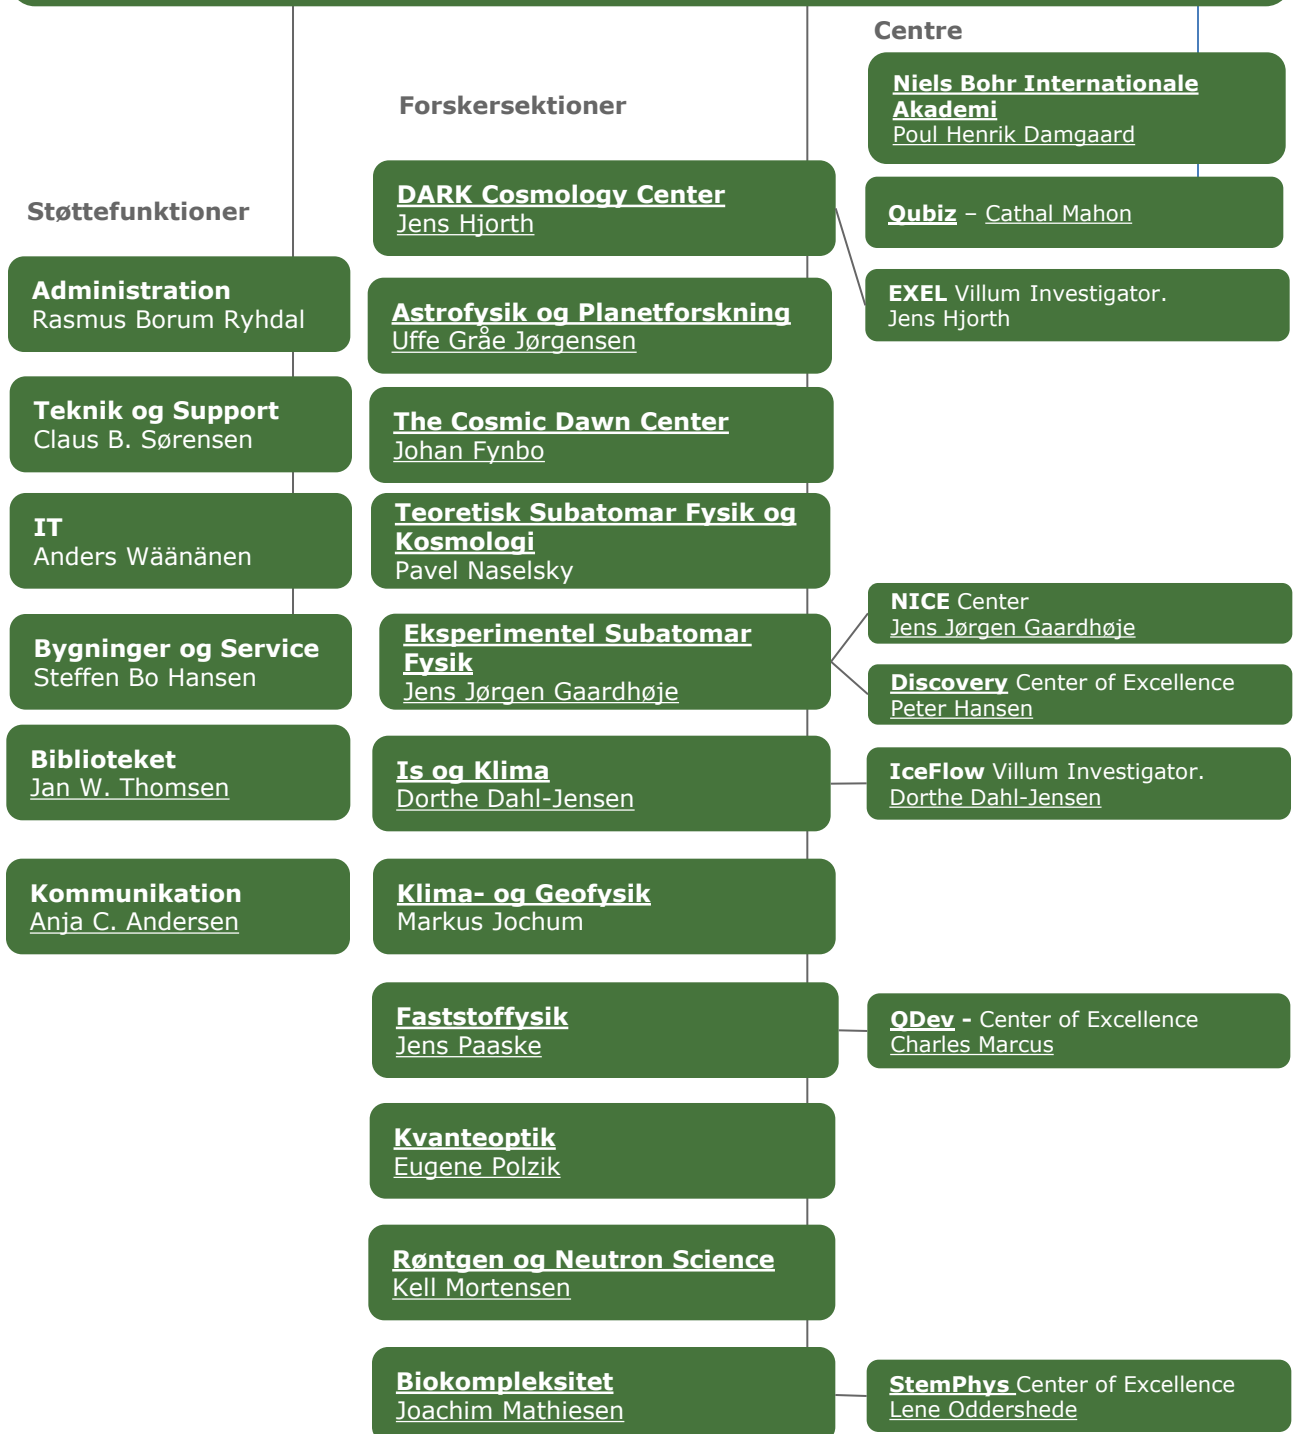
Støttefunktioner

Administration
Rasmus Borum Ryhdal

Teknik og Support
Claus B. Sørensen

IT
Anders Wäänänen

Bygninger og Service
Steffen Bo Hansen

Biblioteket
Jan W. Thomsen

Kommunikation
Anja C. Andersen

Forskersektioner

DARK Cosmology Center
Jens Hjorth

Astrofysik og Planetforskning
Uffe Gråe Jørgensen

The Cosmic Dawn Center
Johan Fynbo

Teoretisk Subatomar Fysik og Kosmologi
Pavel Naselsky

Eksperimentel Subatomar Fysik
Jens Jørgen Gaardhøje

Is og Klima
Dorthe Dahl-Jensen

Klima- og Geofysik
Markus Jochum

Faststoffysik
Jens Paaske

Kvanteoptik
Eugene Polzik

Røntgen og Neutron Science
Kell Mortensen

Biokompleksitet
Joachim Mathiesen

Centre

Niels Bohr Internationale Akademi
Poul Henrik Damgaard

Qubiz – Cathal Mahon

EXEL Villum Investigator.
Jens Hjorth

NICE Center
Jens Jørgen Gaardhøje

Discovery Center of Excellence
Peter Hansen

IceFlow Villum Investigator.
Dorthe Dahl-Jensen

QDev - Center of Excellence
Charles Marcus

StemPhys Center of Excellence
Lene Oddershede